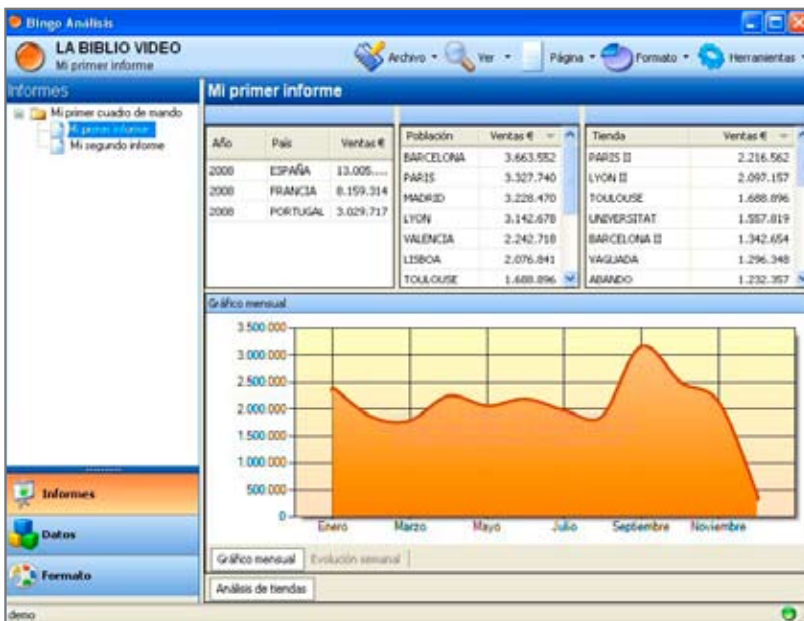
Bingo Análisis

LA BIBLIO VIDEO
Mi primer informe

Archivo · Ver · Página · Formato · Herramientas ·

Informes

Mi primer cuadro de mando
Mi primer informe
Mi segundo informe

Informes
Datos
Formato

Mi primer informe

| Año | País | Ventas € |
|---|---|---|
| 2008 | ESPAÑA | 13.005.... |
| 2008 | FRANCIA | 8.159.314 |
| 2008 | PORTUGAL | 3.029.717 |

| Población | Ventas € |
|---|---|
| BARCELONA | 3.663.552 |
| PARIS | 3.327.740 |
| MADRID | 3.228.470 |
| LYON | 3.142.678 |
| VALENCIA | 2.242.718 |
| LISBOA | 2.076.841 |
| TOULOUSE | 1.688.896 |

| Tienda | Ventas € |
|---|---|
| PARIS II | 2.216.562 |
| LYON II | 2.097.157 |
| TOULOUSE | 1.688.896 |
| UNIVERSITAT | 1.557.819 |
| BARCELONA II | 1.342.654 |
| VAGUADA | 1.296.348 |
| ABANDO | 1.232.357 |

Gráfico mensual

3.500.000
3.000.000
2.500.000
2.000.000
1.500.000
1.000.000
500.000
0

Enero Marzo Mayo Julio Septiembre Noviembre

Gráfico mensual | Evolución semanal

Análisis de tiendas

demo